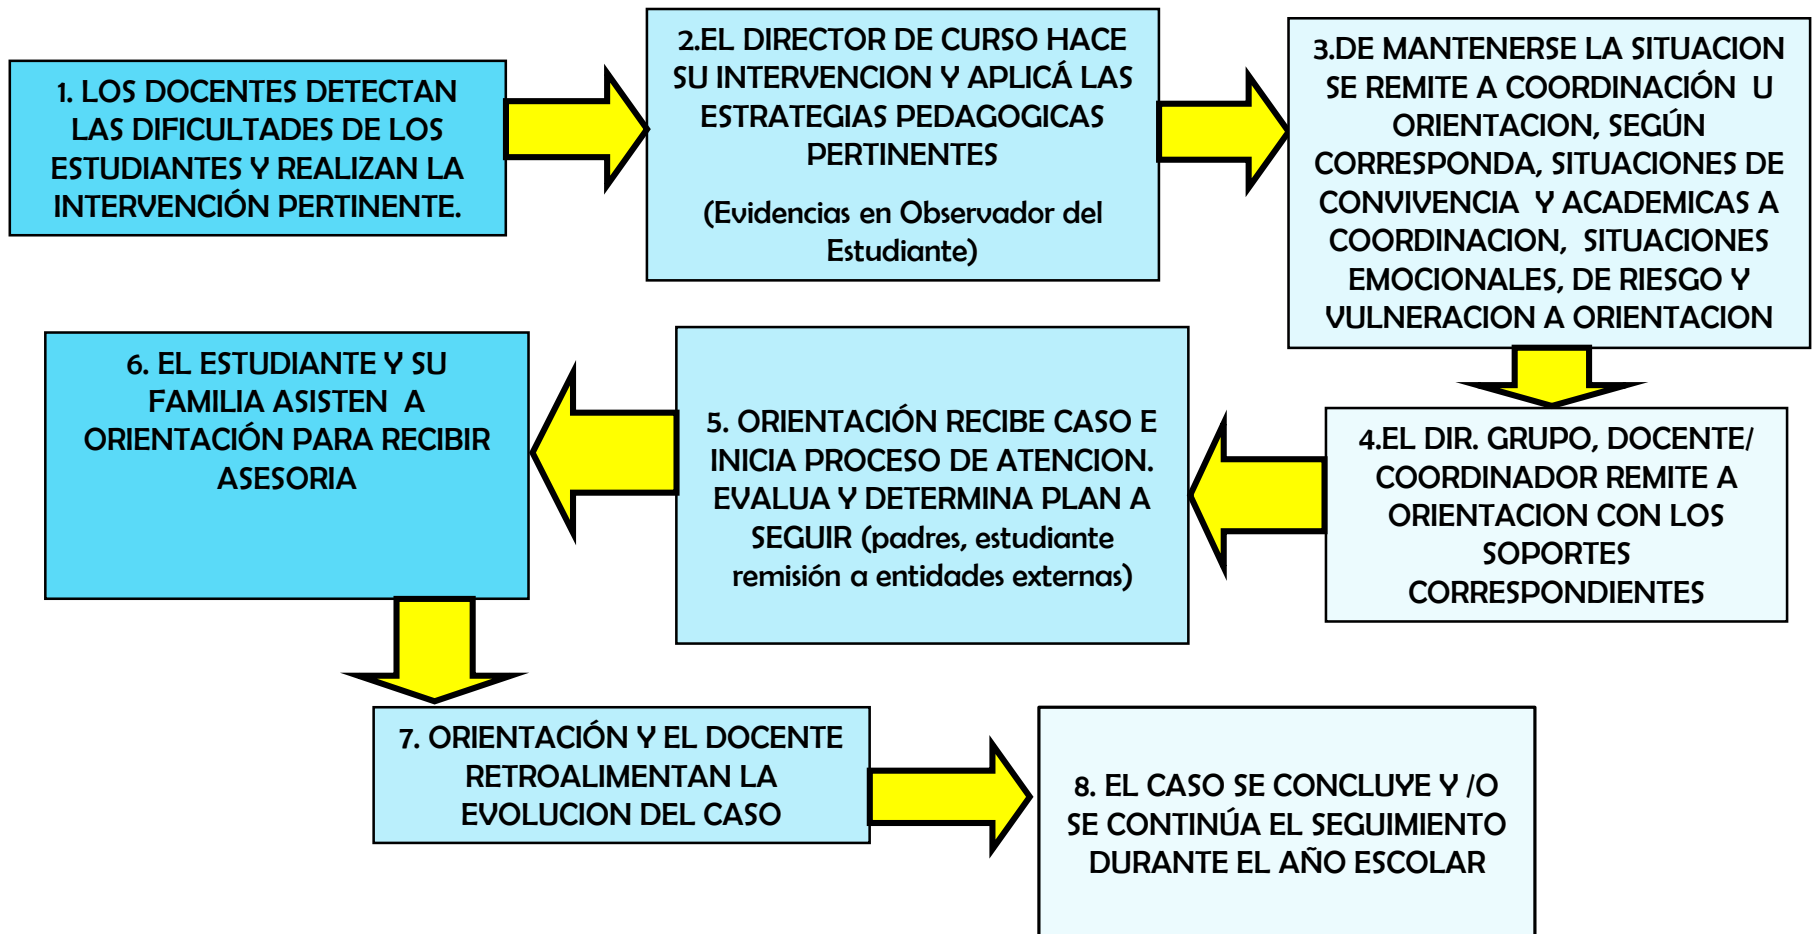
1. LOS DOCENTES DETECTAN LAS DIFICULTADES DE LOS ESTUDIANTES Y REALIZAN LA INTERVENCIÓN PERTINENTE.

2.EL DIRECTOR DE CURSO HACE SU INTERVENCION Y APLICÁ LAS ESTRATEGIAS PEDAGOGICAS PERTINENTES

(Evidencias en Observador del Estudiante)

3.DE MANTENERSE LA SITUACION SE REMITE A COORDINACIÓN U ORIENTACION, SEGÚN CORRESPONDA, SITUACIONES DE CONVIVENCIA Y ACADEMICAS A COORDINACION, SITUACIONES EMOCIONALES, DE RIESGO Y VULNERACION A ORIENTACION

4.EL DIR. GRUPO, DOCENTE/ COORDINADOR REMITE A ORIENTACION CON LOS SOPORTES CORRESPONDIENTES

5. ORIENTACIÓN RECIBE CASO E INICIA PROCESO DE ATENCION. EVALUA Y DETERMINA PLAN A SEGUIR (padres, estudiante remisión a entidades externas)

6. EL ESTUDIANTE Y SU FAMILIA ASISTEN A ORIENTACIÓN PARA RECIBIR ASESORIA

7. ORIENTACIÓN Y EL DOCENTE RETROALIMENTAN LA EVOLUCION DEL CASO

8. EL CASO SE CONCLUYE Y /O SE CONTINÚA EL SEGUIMIENTO DURANTE EL AÑO ESCOLAR